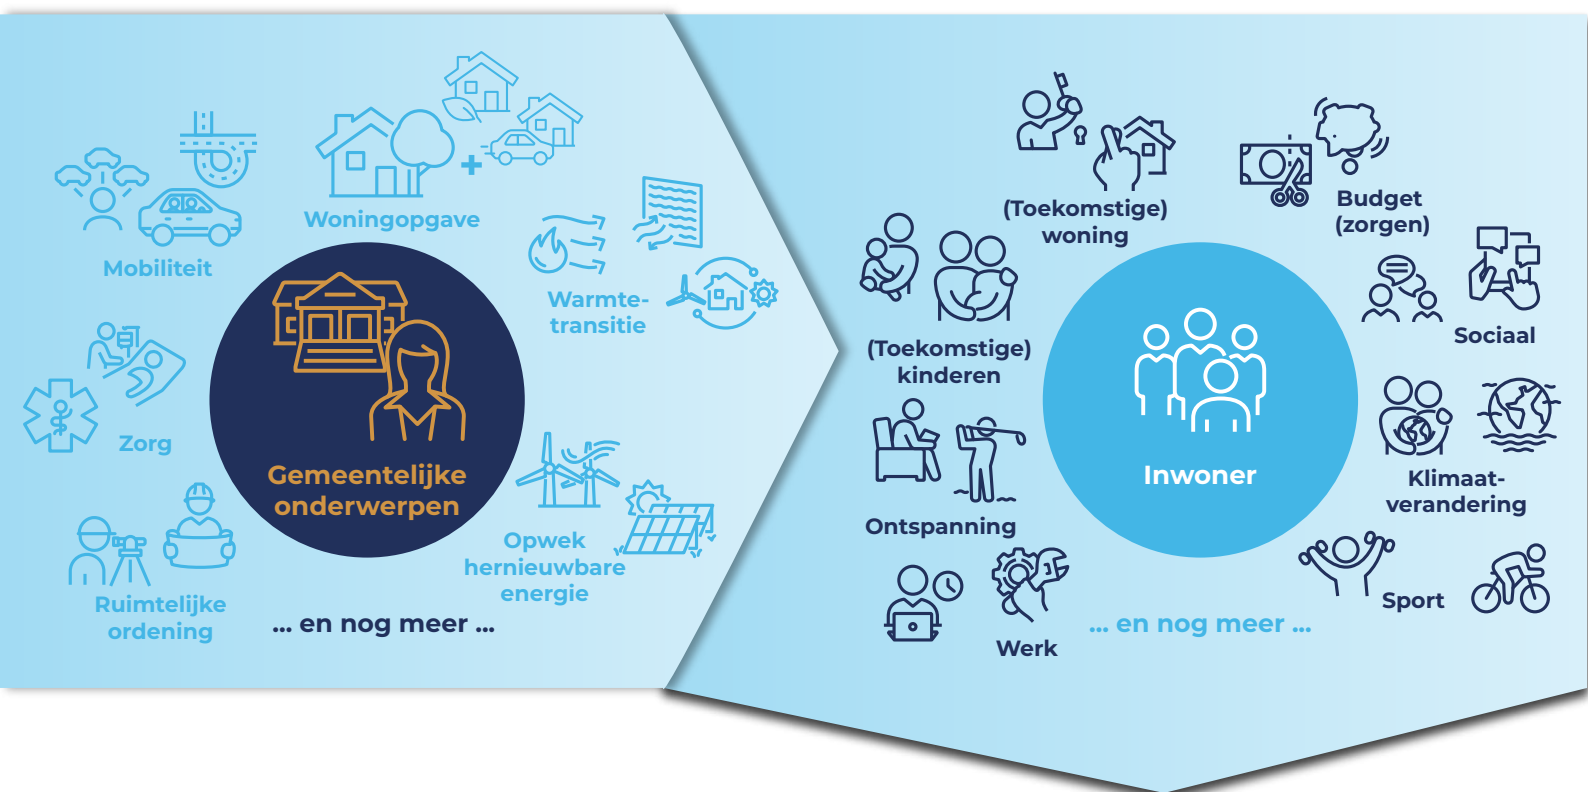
Woningopgave

Mobiliteit

Warmtetransitie

Gemeentelijke onderwerpen

Zorg

Opwek hernieuwbare energie

Ruimtelijke ordening

... en nog meer ...

(Toekomstige) woning

Budget (zorgen)

(Toekomstige) kinderen

Sociaal

Inwoner

Klimaatverandering

Ontspanning

Sport

Werk

... en nog meer ...